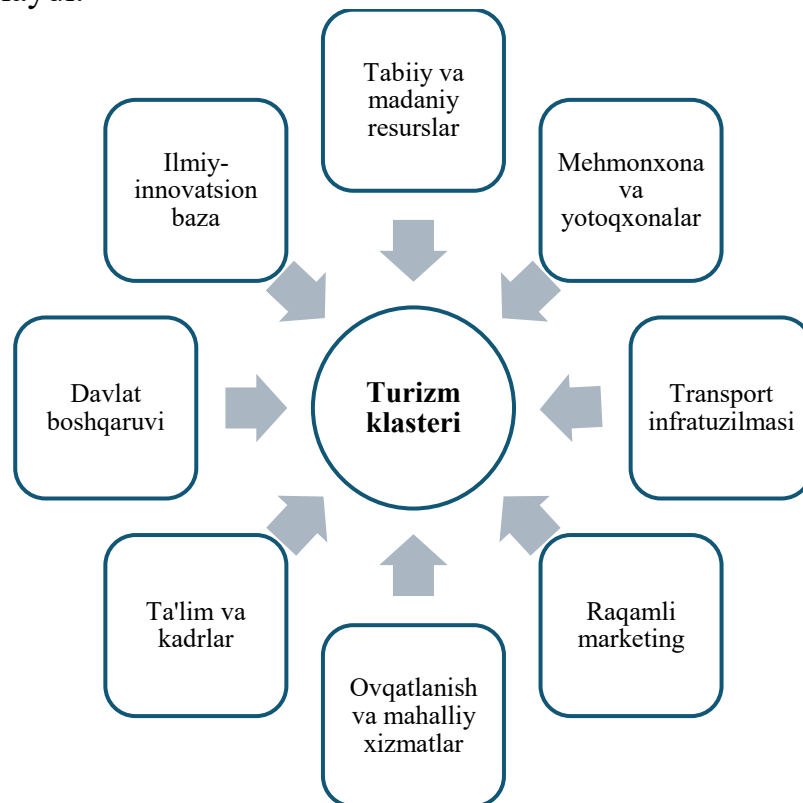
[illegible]

Tabiiy va madaniy resurslar

Ilmiy-innovatsion baza

Mehmonxona va yotoqxonalar

Davlat boshqaruvi

Turizm klasteri

Transport infratuzilmasi

Ta'lim va kadrlar

Raqamli marketing

Ovqatlanish va mahalliy xizmatlar